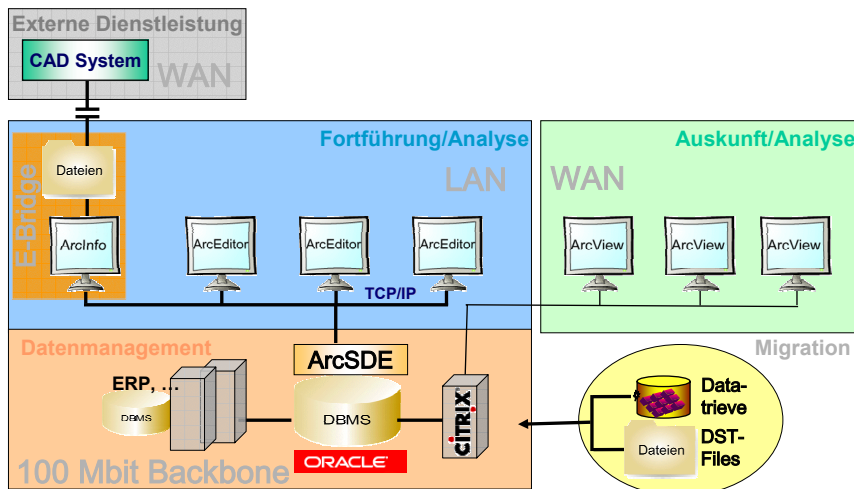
Externe Dienstleistung

CAD System

WAN

Fortführung/Analyse

LAN

E-Bridge

Dateien

ArcInfo

ArcEditor

ArcEditor

ArcEditor

TCP/IP

Auskunft/Analyse

WAN

ArcView

ArcView

ArcView

Datenmanagement

Migration

ArcSDE

ERP, ...

DBMS

DBMS

ORACLE

CITRIX

Datatrieve

Dateien

DST-Files

100 Mbit Backbone